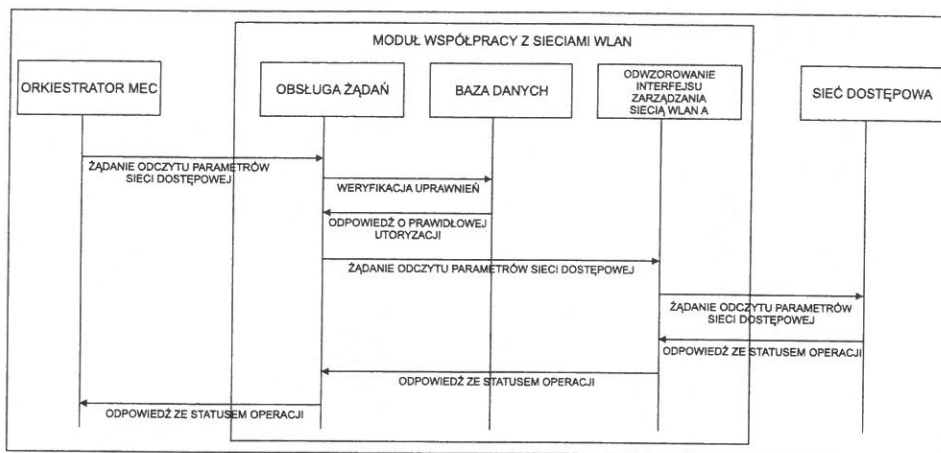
MODUŁ WSPÓŁPRACY Z SIECIAMI WLAN

ORKIESTRATOR MEC

OBSŁUGA ŻĄDAŃ

BAZA DANYCH

ODWZOROWANIE INTERFEJSU ZARZĄDZANIA SIECIĄ WLAN A

SIEĆ DOSTĘPOWA

ŻĄDANIE ODCZYTU PARAMETRÓW SIECI DOSTĘPOWEJ

WERYFIKACJA UPRAWNIEŃ

ODPOWIEDŹ O PRAWIDŁOWEJ UTORYZACJI

ŻĄDANIE ODCZYTU PARAMETRÓW SIECI DOSTĘPOWEJ

ŻĄDANIE ODCZYTU PARAMETRÓW SIECI DOSTĘPOWEJ

ODPOWIEDŹ ZE STATUSEM OPERACJI

ODPOWIEDŹ ZE STATUSEM OPERACJI

ODPOWIEDŹ ZE STATUSEM OPERACJI